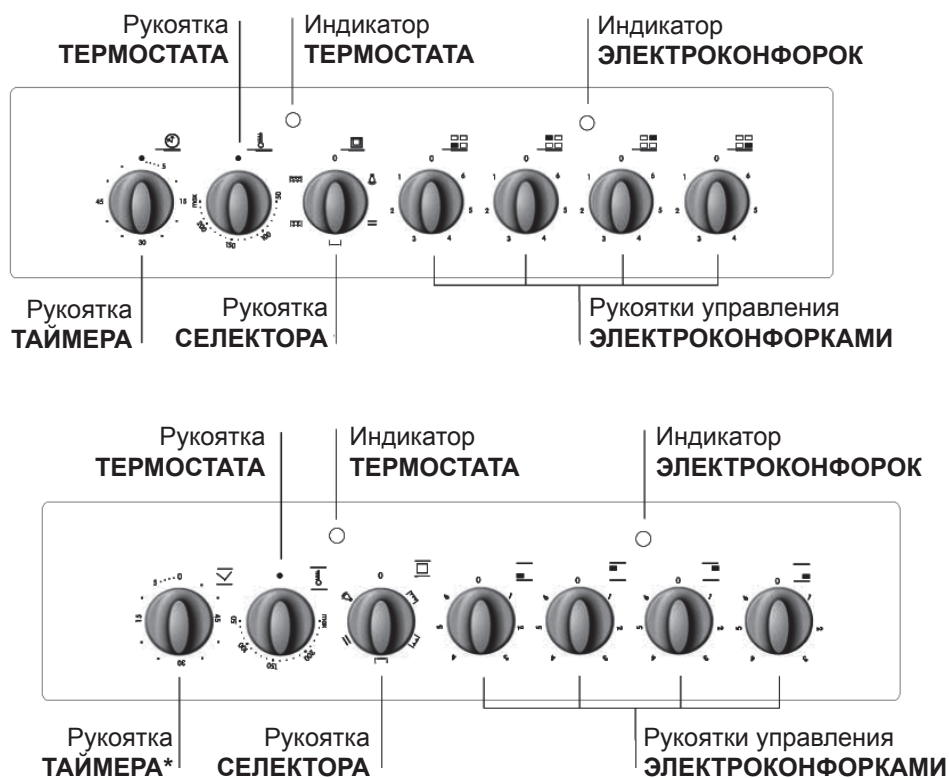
Рукоятка
ТЕРМОСТАТА

Индикатор
ТЕРМОСТАТА

Индикатор
ЭЛЕКТРОКОНФОРОК

5
45
15
30

max
50
100
150
200

0
0 1 2 3 4 5 6
0 1 2 3 4 5 6
0 1 2 3 4 5 6
0 1 2 3 4 5 6

Рукоятка
ТАЙМЕРА

Рукоятка
СЕЛЕКТОРА

Рукоятки управления
ЭЛЕКТРОКОНФОРКАМИ

Рукоятка
ТЕРМОСТАТА

Индикатор
ТЕРМОСТАТА

Индикатор
ЭЛЕКТРОКОНФОРОК

0
15
45
30

max
50
100
150
200

0
0 1 2 3 4 5 6
0 1 2 3 4 5 6
0 1 2 3 4 5 6
0 1 2 3 4 5 6

Рукоятка
ТАЙМЕРА*

Рукоятка
СЕЛЕКТОРА

Рукоятки управления
ЭЛЕКТРОКОНФОРКАМИ